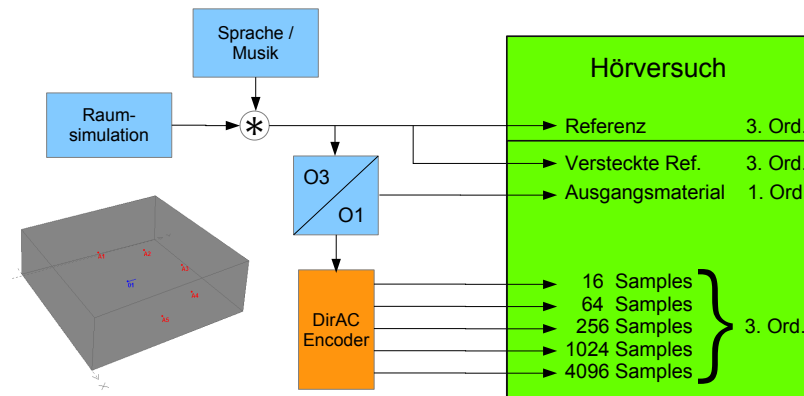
Sprache / Musik

Raumsimulation

$*$

O3

O1

DirAC Encoder

Hörversuch

Referenz 3. Ord.

Versteckte Ref. 3. Ord.

Ausgangsmaterial 1. Ord.

16 Samples
64 Samples
256 Samples
1024 Samples
4096 Samples

3. Ord.

A1
A2
A3
A4
A5
lin